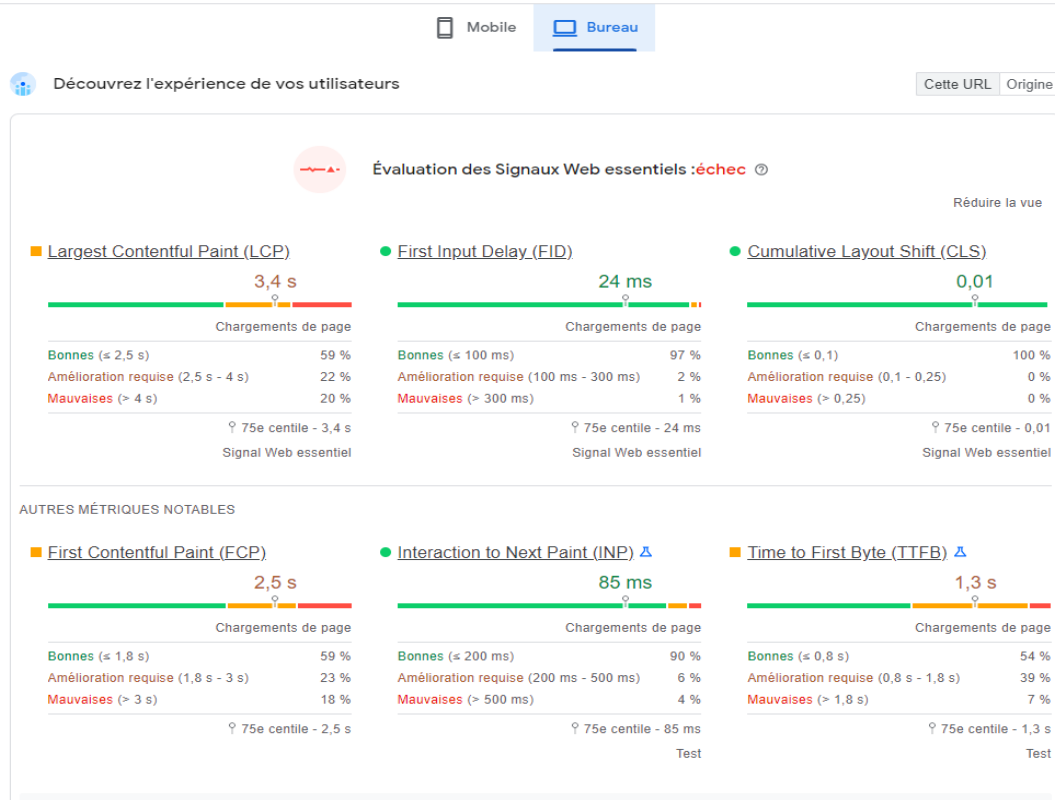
Mobile Bureau

Découvrez l'expérience de vos utilisateurs

Cette URL Origine

Évaluation des Signaux Web essentiels :échec

Réduire la vue

Largest Contentful Paint (LCP)
3,4 s
Chargements de page
Bonnes (≤ 2,5 s) 59 %
Amélioration requise (2,5 s - 4 s) 22 %
Mauvaises (> 4 s) 20 %
75e centile - 3,4 s
Signal Web essentiel

First Input Delay (FID)
24 ms
Chargements de page
Bonnes (≤ 100 ms) 97 %
Amélioration requise (100 ms - 300 ms) 2 %
Mauvaises (> 300 ms) 1 %
75e centile - 24 ms
Signal Web essentiel

Cumulative Layout Shift (CLS)
0,01
Chargements de page
Bonnes (≤ 0,1) 100 %
Amélioration requise (0,1 - 0,25) 0 %
Mauvaises (> 0,25) 0 %
75e centile - 0,01
Signal Web essentiel

AUTRES MÉTRIQUES NOTABLES

First Contentful Paint (FCP)
2,5 s
Chargements de page
Bonnes (≤ 1,8 s) 59 %
Amélioration requise (1,8 s - 3 s) 23 %
Mauvaises (> 3 s) 18 %
75e centile - 2,5 s

Interaction to Next Paint (INP)
85 ms
Chargements de page
Bonnes (≤ 200 ms) 90 %
Amélioration requise (200 ms - 500 ms) 6 %
Mauvaises (> 500 ms) 4 %
75e centile - 85 ms
Test

Time to First Byte (TTFB)
1,3 s
Chargements de page
Bonnes (≤ 0,8 s) 54 %
Amélioration requise (0,8 s - 1,8 s) 39 %
Mauvaises (> 1,8 s) 7 %
75e centile - 1,3 s
Test